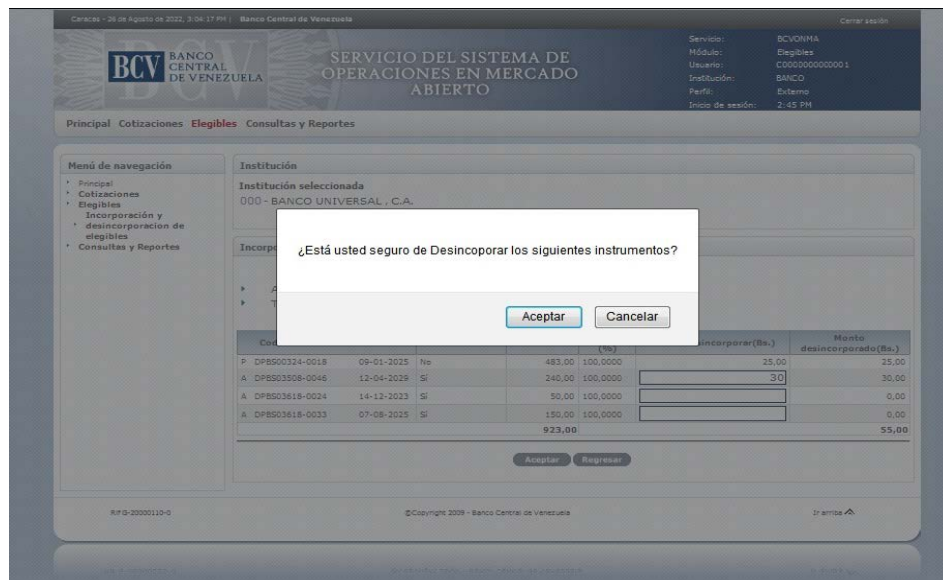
Caracas - 26 de Agosto de 2022, 3:04:17 PM | Banco Central de Venezuela

Cerrar sesión

BCV BANCO CENTRAL DE VENEZUELA

SERVICIO DEL SISTEMA DE OPERACIONES EN MERCADO ABIERTO

Servicio: BCVONMA
Módulo: Elegibles
Usuario: C0000000000001
Institución: BANCO
Perfil: Externo
Inicio de sesión: 2:45 PM

Principal Cotizaciones Elegibles Consultas y Reportes

Menú de navegación
Principal
Cotizaciones
Elegibles
Incorporación y desincorporación de elegibles
Consultas y Reportes

Institución
Institución seleccionada
000 - BANCO UNIVERSAL, C.A.

Incorpo

A
T

¿Está usted seguro de Desincoporar los siguientes instrumentos?

Aceptar Cancelar

| Co | | | | (%) | incorporar(Bs.) | Monto desincorporado(Bs.) |
|---|---|---|---|---|---|---|
| P DPBS00324-0018 | 09-01-2025 | No | 483,00 | 100,0000 | 25,00 | 25,00 |
| A DPBS03508-0046 | 12-04-2029 | Sí | 240,00 | 100,0000 | 30 | 30,00 |
| A DPBS03618-0024 | 14-12-2023 | Sí | 50,00 | 100,0000 | | 0,00 |
| A DPBS03618-0033 | 07-08-2025 | Sí | 150,00 | 100,0000 | | 0,00 |
| | | | 923,00 | | | 55,00 |

Aceptar Regresar

RIF G-20000110-0

©Copyright 2009 - Banco Central de Venezuela

Ir arriba